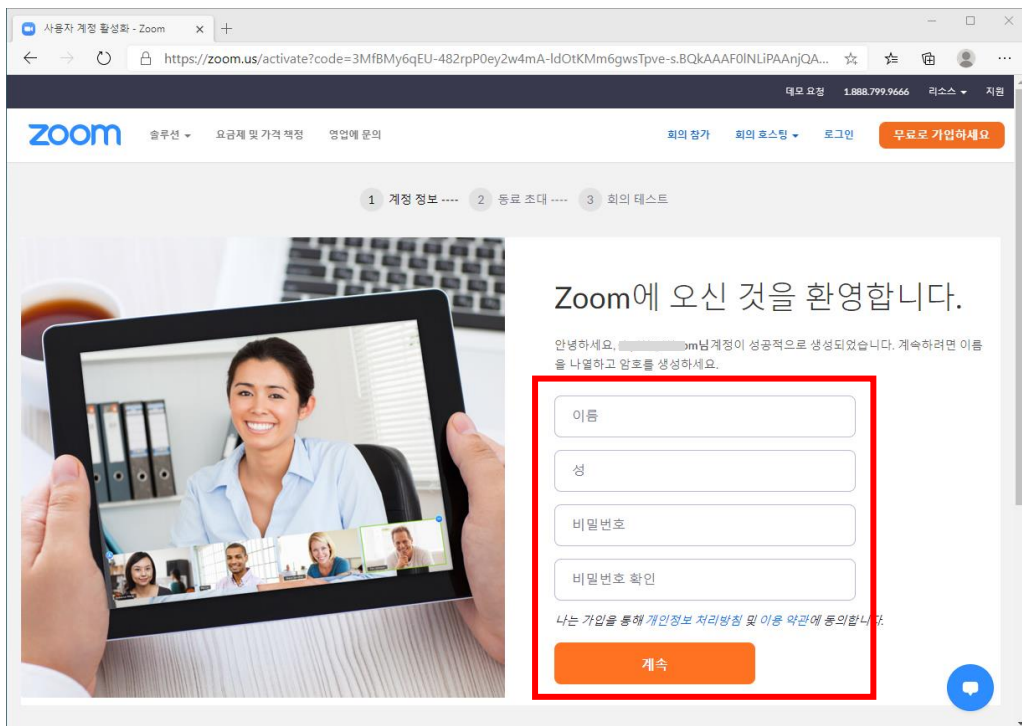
사용자 계정 활성화 - Zoom × +

https://zoom.us/activate?code=3MfBMy6qEU-482rpP0ey2w4mA-ldOtKMm6gwsTpve-s.BQkAAAF0lNLiPAAnjQA...

데모 요청 1.888.799.9666 리소스 지원

zoom 솔루션 요금제 및 가격 책정 영업에 문의 회의 참가 회의 호스팅 로그인 무료로 가입하세요

1 계정 정보 ---- 2 동료 초대 ---- 3 회의 테스트

Zoom에 오신 것을 환영합니다.

안녕하세요, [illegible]om님계정이 성공적으로 생성되었습니다. 계속하려면 이름을 나열하고 암호를 생성하세요.

이름

성

비밀번호

비밀번호 확인

나는 가입을 통해 개인정보 처리방침 및 이용 약관에 동의합니다.

계속